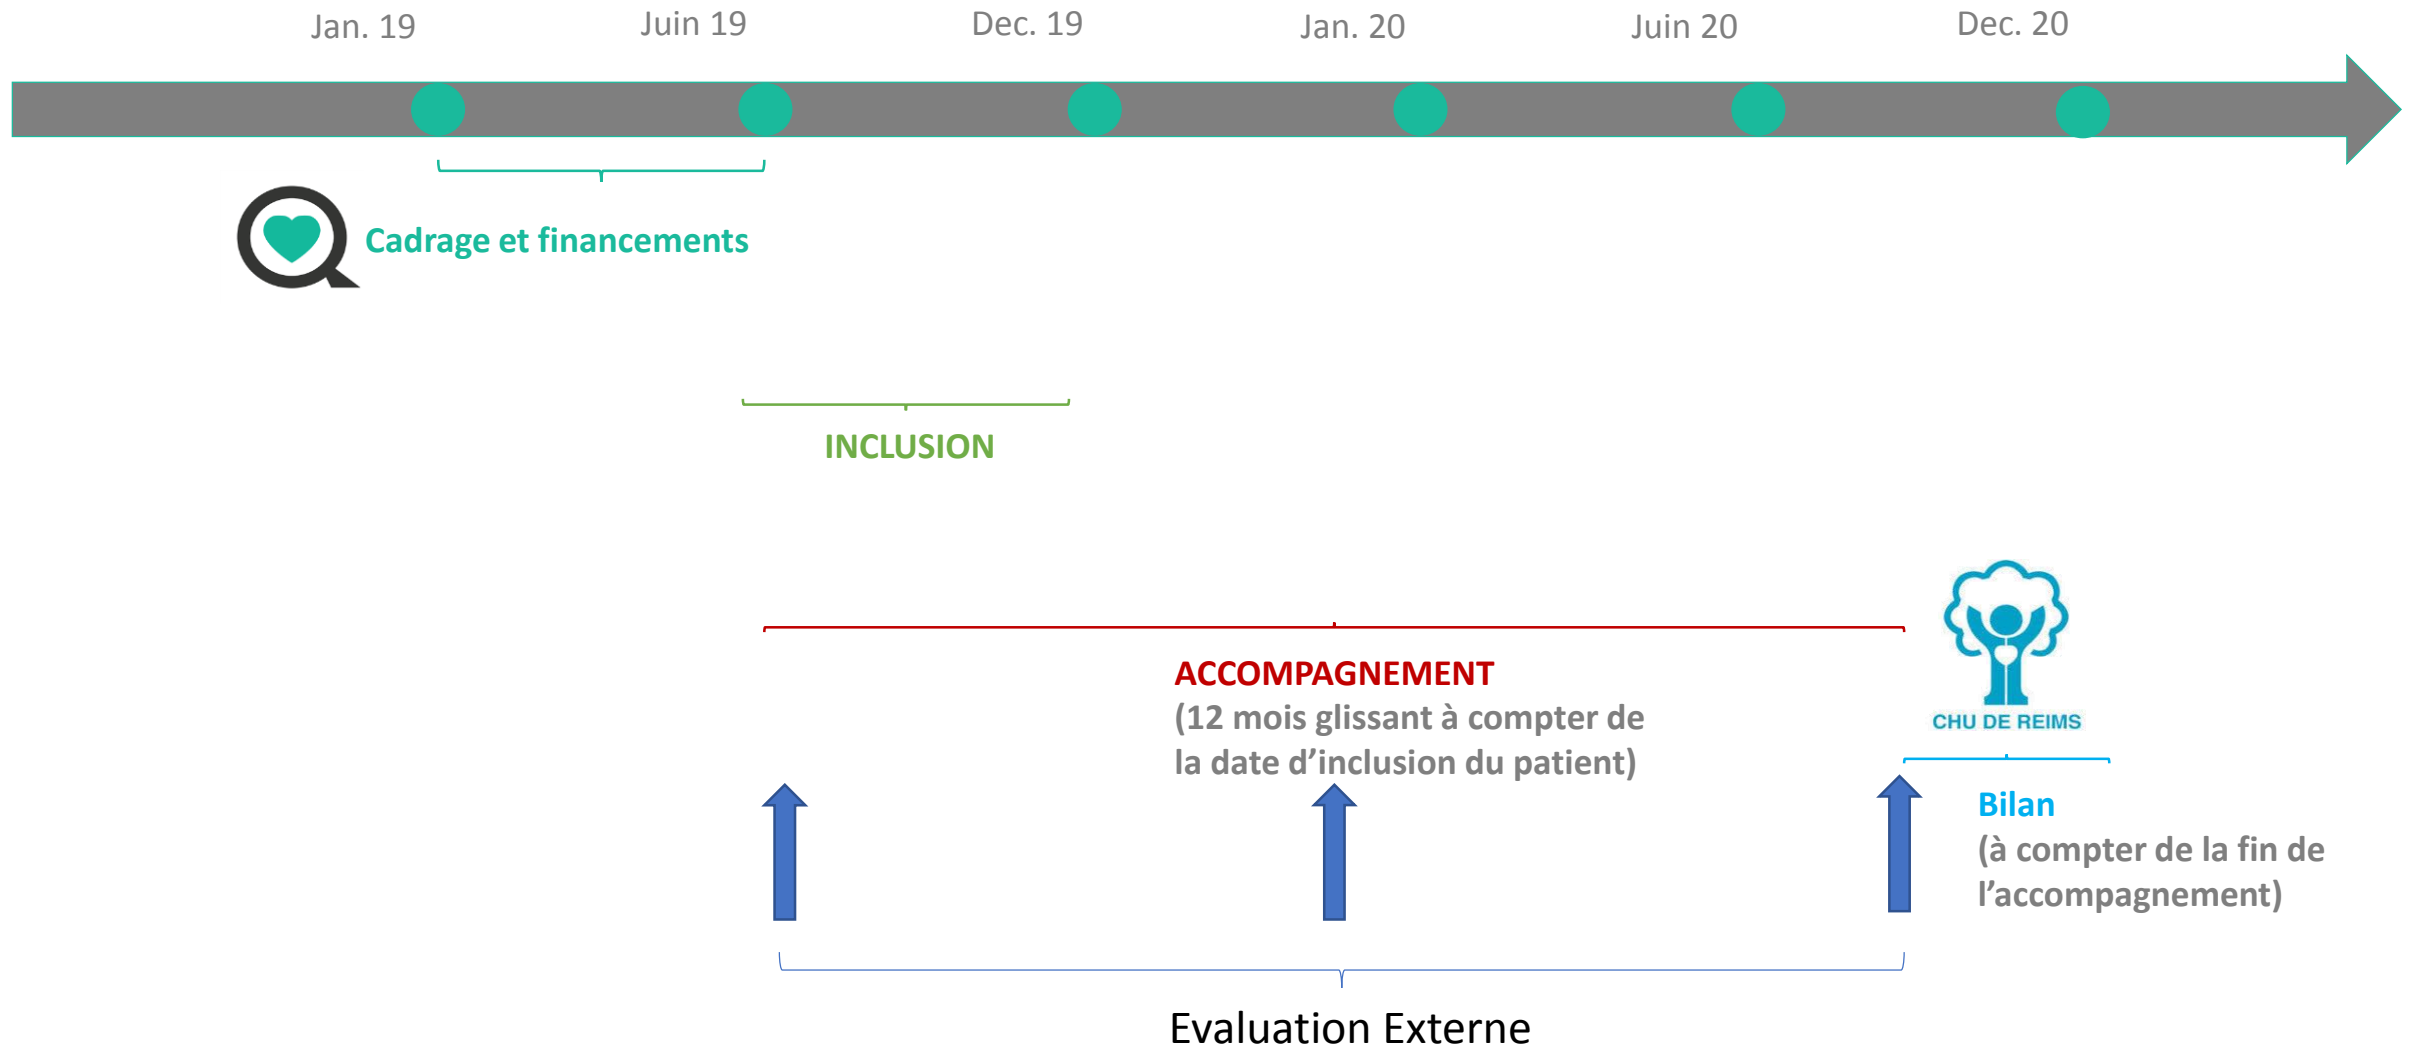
Jan. 19

Juin 19

Dec. 19

Jan. 20

Juin 20

Dec. 20

Cadrage et financements

INCLUSION

CHU DE REIMS

ACCOMPAGNEMENT
(12 mois glissant à compter de la date d’inclusion du patient)

Bilan
(à compter de la fin de l’accompagnement)

Evaluation Externe